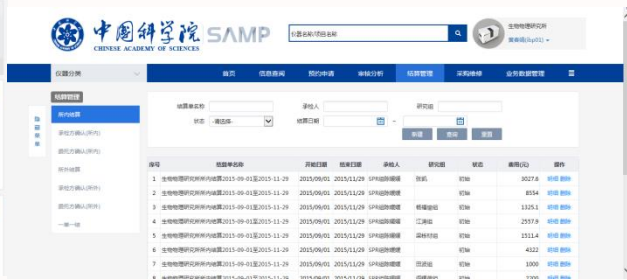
中国科学院
CHINESE ACADEMY OF SCIENCES
SAMP

仪器名称/项目名称

生物物理研究所
黄彬彬(lbp01)

仪器分类

首页 信息查询 预约申请 审核分析 结算管理 采购维修 业务数据管理

结算管理
所内结算
承包方确认(所内)
提托方确认(所内)
所外结算
承包方确认(所外)
提托方确认(所外)
一单一结

结算单名称
承检人
研究组
状态 -请选择-
结算日期
新建 查询 重置

| 序号 | 结算单名称 | 开始日期 | 结束日期 | 承检人 | 研究组 | 状态 | 费用(元) | 操作 |
|---|---|---|---|---|---|---|---|---|
| 1 | 生物物理研究所所内结算2015-09-01至2015-11-29 | 2015/09/01 | 2015/11/29 | SPR运转编辑 | 张机 | 初始 | 3027.8 | 明细 删除 |
| 2 | 生物物理研究所所内结算2015-09-01至2015-11-29 | 2015/09/01 | 2015/11/29 | SPR运转编辑 | | 初始 | 8554 | 明细 删除 |
| 3 | 生物物理研究所所内结算2015-09-01至2015-11-29 | 2015/09/01 | 2015/11/29 | SPR运转编辑 | 蔡耀组 | 初始 | 1325.1 | 明细 删除 |
| 4 | 生物物理研究所所内结算2015-09-01至2015-11-29 | 2015/09/01 | 2015/11/29 | SPR运转编辑 | 江涛组 | 初始 | 2557.9 | 明细 删除 |
| 5 | 生物物理研究所所内结算2015-09-01至2015-11-29 | 2015/09/01 | 2015/11/29 | SPR运转编辑 | 梁栋材组 | 初始 | 1511.4 | 明细 删除 |
| 6 | 生物物理研究所所内结算2015-09-01至2015-11-29 | 2015/09/01 | 2015/11/29 | SPR运转编辑 | | 初始 | 4322 | 明细 删除 |
| 7 | 生物物理研究所所内结算2015-09-01至2015-11-29 | 2015/09/01 | 2015/11/29 | SPR运转编辑 | 范进组 | 初始 | 1000 | 明细 删除 |
| 8 | 生物物理研究所所内结算2015-09-01至2015-11-29 | 2015/09/01 | 2015/11/29 | SPR运转编辑 | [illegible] | 初始 | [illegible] | 明细 删除 |